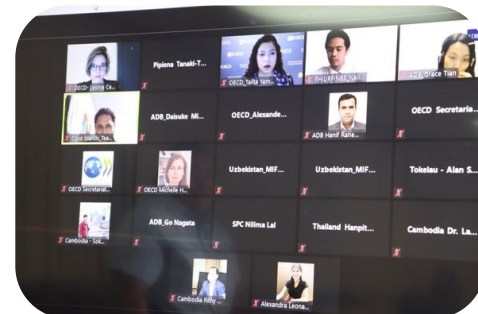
OECD- Leonie Ce...
Pipiena Tanaki-T...
OECD_Talita Yam...
PHILIPPINES_NA...
OECD Grace Tian
Cook Islands_Tea...
ADB_Daisuke Mi...
OECD_Alexande...
ADB Hanif Rahe...
OECD Secretaria...
OECD Secretariat...
OECD Michelle H...
Uzbekistan_MIF...
Uzbekistan_MIF...
Tokelau - Alan S...
Cambodia - Sok...
ADB_Go Nagata
SPC Nilima Lal
Thailand Hanpit...
Cambodia Dr. La...
Cambodia Rithy ...
Alexandra Leona...